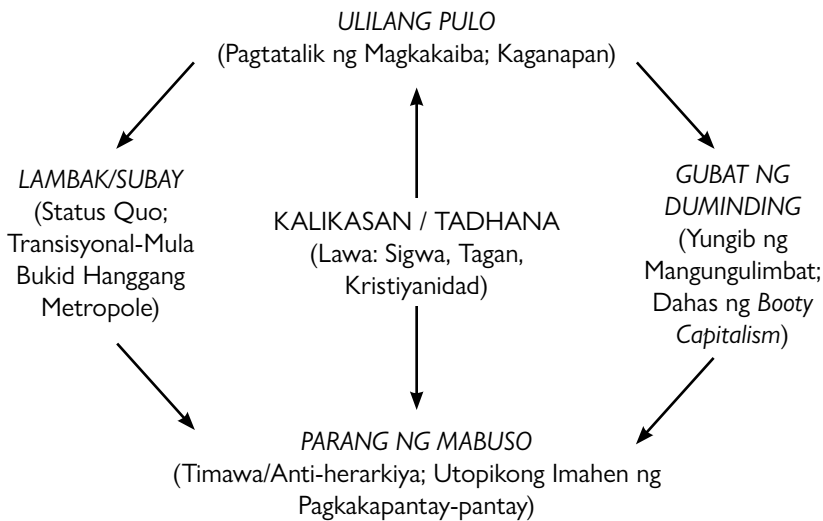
ULILANG PULO
(Pagtatalik ng Magkakaiba; Kaganapan)

LAMBAK/SUBAY
(Status Quo; Transisyonal-Mula Bukid Hanggang Metropole)

KALIKASAN / TADHANA
(Lawa: Sigwa, Tagan, Kristiyanidad)

GUBAT NG DUMINDING
(Yungib ng Mangungulimbat; Dahas ng Booty Capitalism)

PARANG NG MABUSO
(Timawa/Anti-herarkiya; Utopikong Imahen ng Pagkakapantay-pantay)